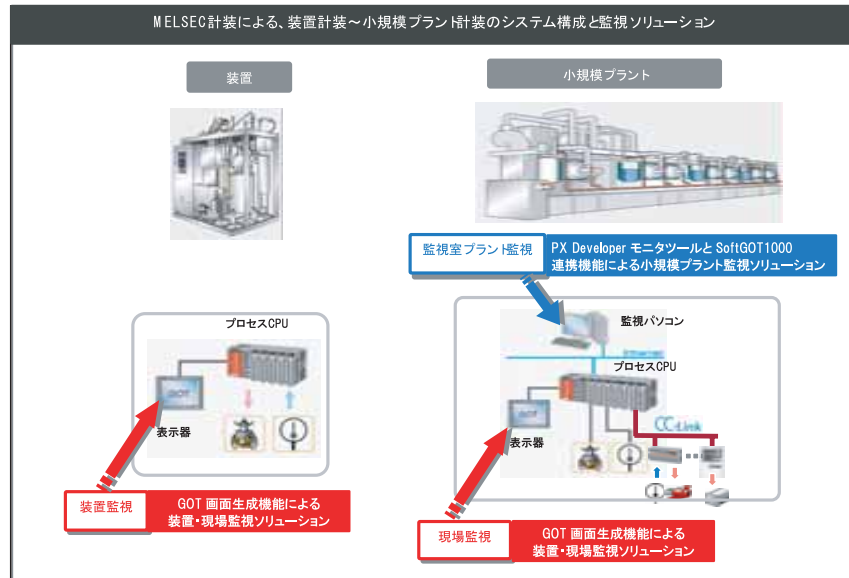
MELSEC計装による、装置計装～小規模プラント計装のシステム構成と監視ソリューション

装置

小規模プラント

監視室プラント監視

PX Developer モニタツールと SoftGOT1000 連携機能による小規模プラント監視ソリューション

プロセスCPU

表示器

装置監視

GOT 画面生成機能による装置・現場監視ソリューション

監視パソコン

Ethernet

プロセスCPU

CC-Link

表示器

現場監視

GOT 画面生成機能による装置・現場監視ソリューション